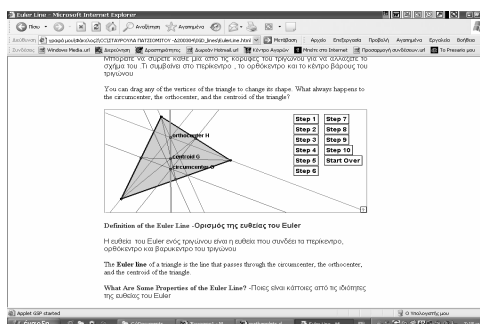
Euler Line - Microsoft Internet Explorer

Πίσω

Αναζήτηση

Αγαπημένα

Διεύθυνση

Μεταβαση

Αρχείο Επεξεργασία Προβολή Αγαπημένα Εργαλεία Βοήθεια

Συνδέσεις Windows Media.url Διαφορικοπ Δραστηριότητες Δωρεάν Hotmail.url Κέντρο Αγορών Πηγαίνετε στο Internet Προσαρμογή συνδέσεων.url Το Presario μου

Μπορείτε να σύρετε κάθε μία από τις κορυφές του τριγώνου για να αλλάξετε το σχήμα του. Τι συμβαίνει στο περίκεντρο , το ορθόκεντρο και το κέντρο βάρους του τριγώνου

You can drag any of the vertices of the triangle to change its shape. What always happens to the circumcenter, the orthocenter, and the centroid of the triangle?

orthocenter H
centroid G
circumcenter O

| Step 1 | Step 7 |
|---|---|
| Step 2 | Step 8 |
| Step 3 | Step 9 |
| Step 4 | Step 10 |
| Step 5 | Start Over |
| Step 6 | |

Definition of the Euler Line -Ορισμός της ευθείας του Euler

Η ευθεία του Euler ενός τριγώνου είναι η ευθεία που συνδέει τα περίκεντρο, ορθόκεντρο και βαρύκεντρο του τριγώνου

The Euler line of a triangle is the line that passes through the circumcenter, the orthocenter, and the centroid of the triangle.

What Are Some Properties of the Euler Line? -Ποιες είναι κάποιες από τις ιδιότητες της ευθείας του Euler

Applet GSP started

Ο Υπολογιστής μου